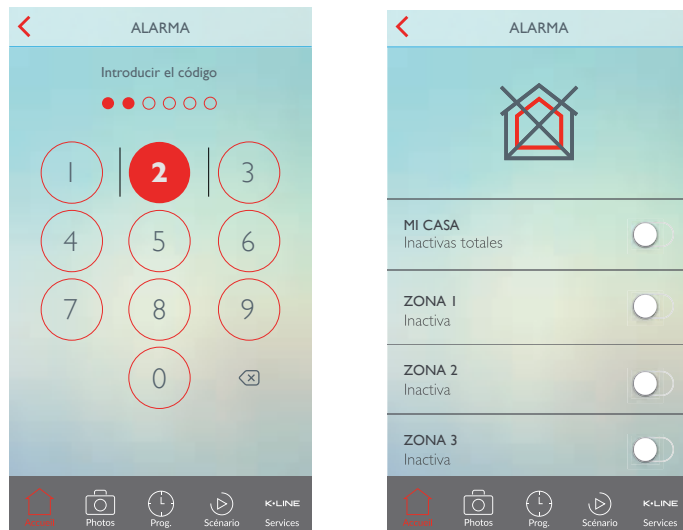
ALARMA

Introducir el código

1 2 3
4 5 6
7 8 9
0

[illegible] Photos Prog. Scénario K•LINE Services

ALARMA

MI CASA
Inactivas totales

ZONA 1
Inactiva

ZONA 2
Inactiva

ZONA 3
Inactiva

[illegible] Photos Prog. Scénario K•LINE Services